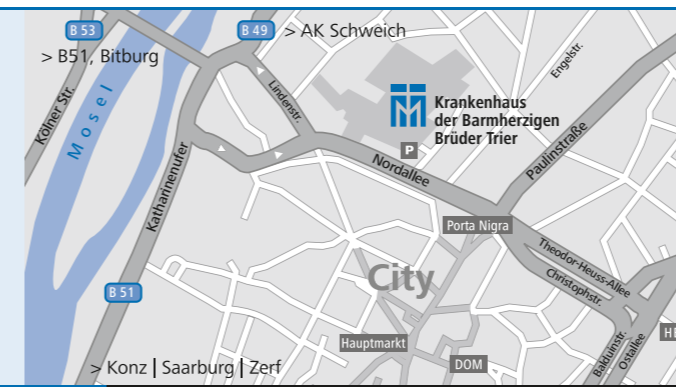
B 53
B 49
> AK Schweich
> B51, Bitburg
Kölner Str.
Mosel
Engelstr.
Lindenstr.
Krankenhaus der Barmherzigen Brüder Trier
P
Paulinstraße
Nordallee
Katharinenufer
Porta Nigra
Theodor-Heuss-Allee
Christophstr.
City
B 51
Hauptmarkt
DOM
Balduinstr.
Ostallee
> Konz | Saarburg | Zerf
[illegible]